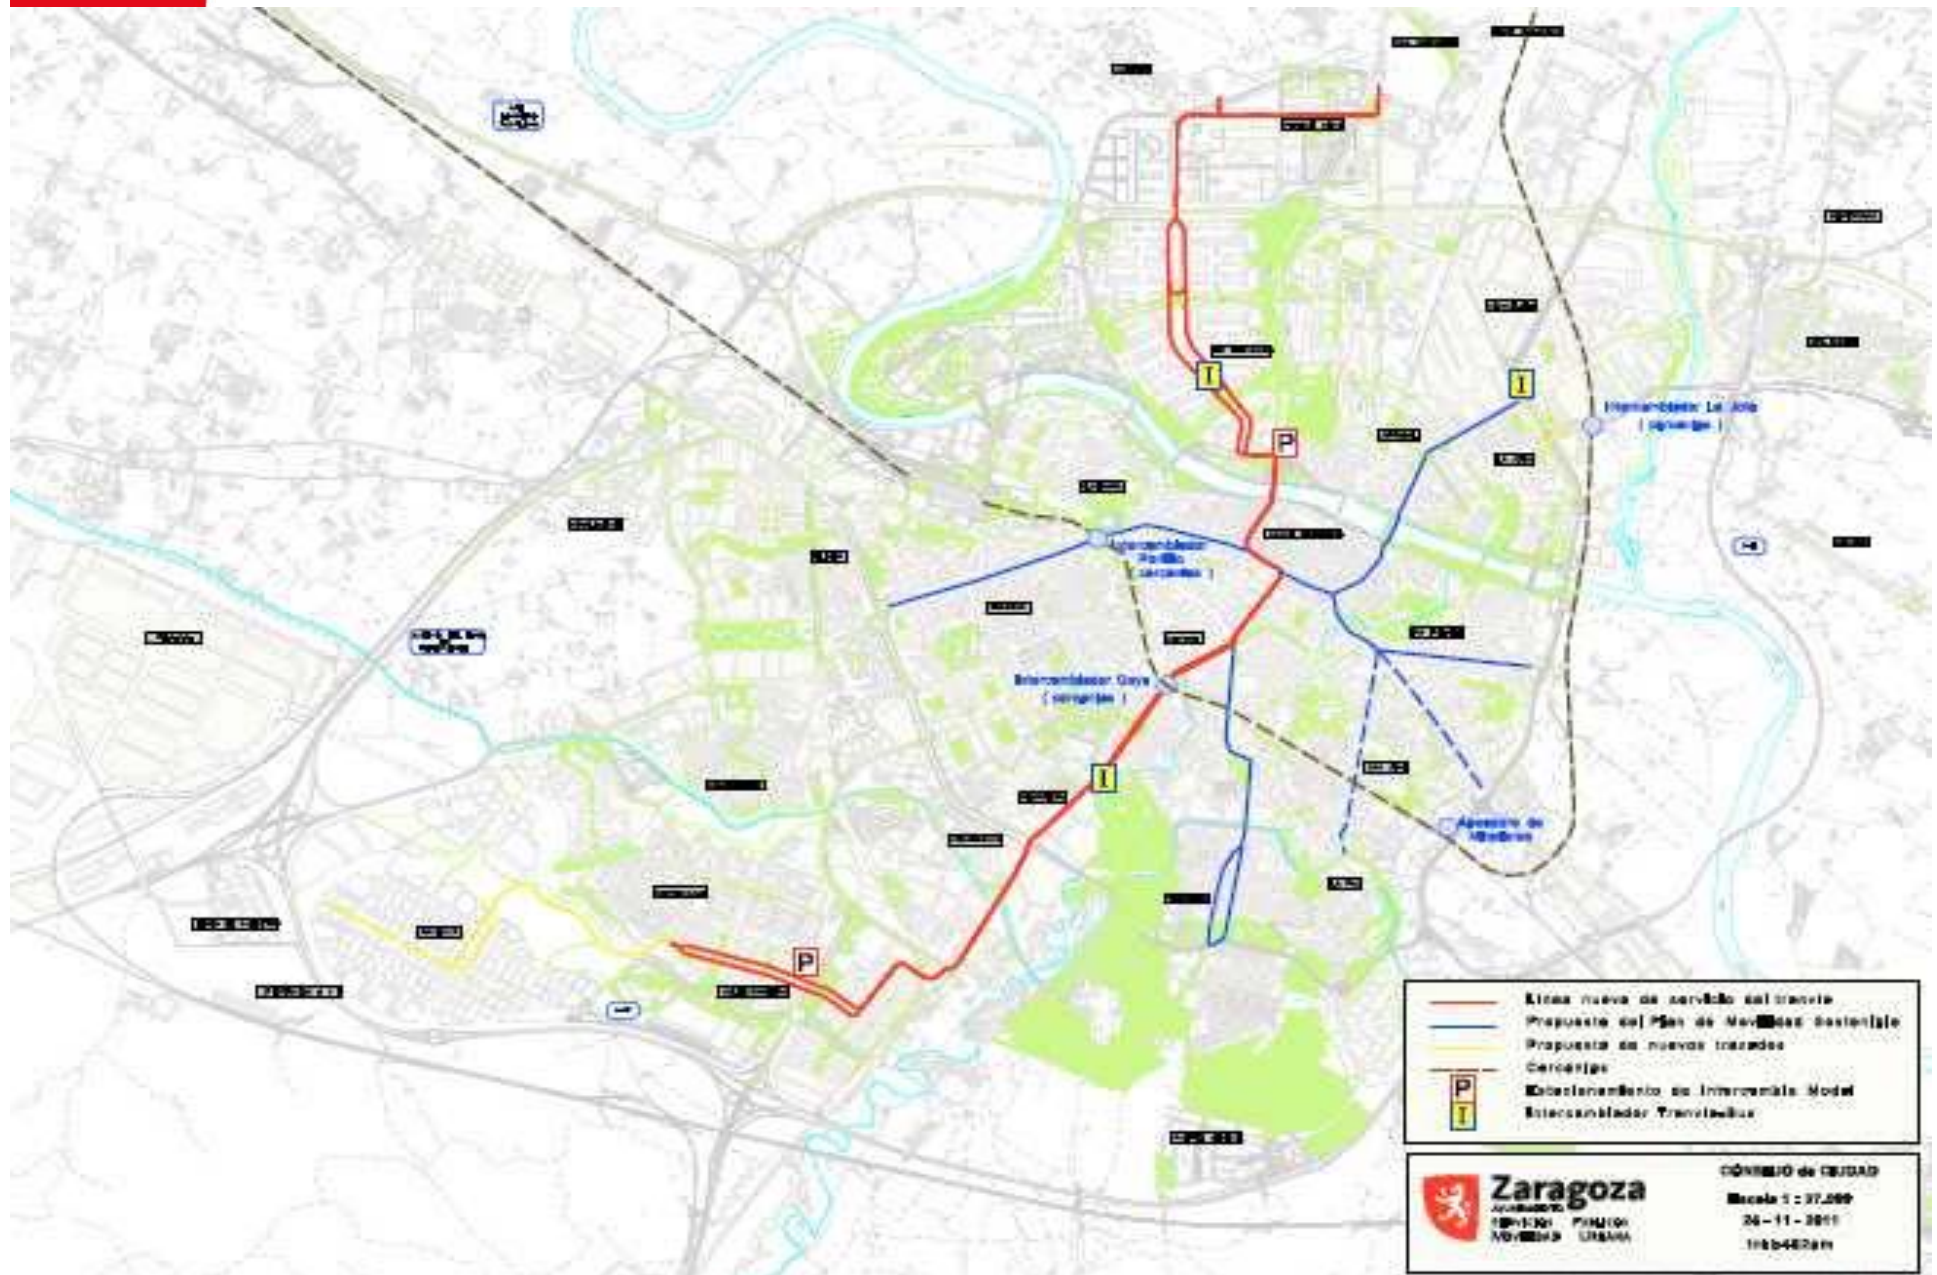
Intercambiador La Jota ( cercanías )

Intercambiador Portillo ( cercanías )

Intercambiador Goya ( cercanías )

Apeadero de Miraflores

I

P

I

I

P

Línea nueva de servicio del tranvía
Propuesta del Plan de Movilidad Sostenible
Propuesta de nuevos trazados
Cercanías
P Estacionamiento de Intercambio Modal
I Intercambiador Tranvía-Bus

Zaragoza
AYUNTAMIENTO
SERVICIO PÚBLICO
MOVILIDAD URBANA

CONSEJO de CIUDAD
Escala 1 : 37.000
26 - 11 - 2011
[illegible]